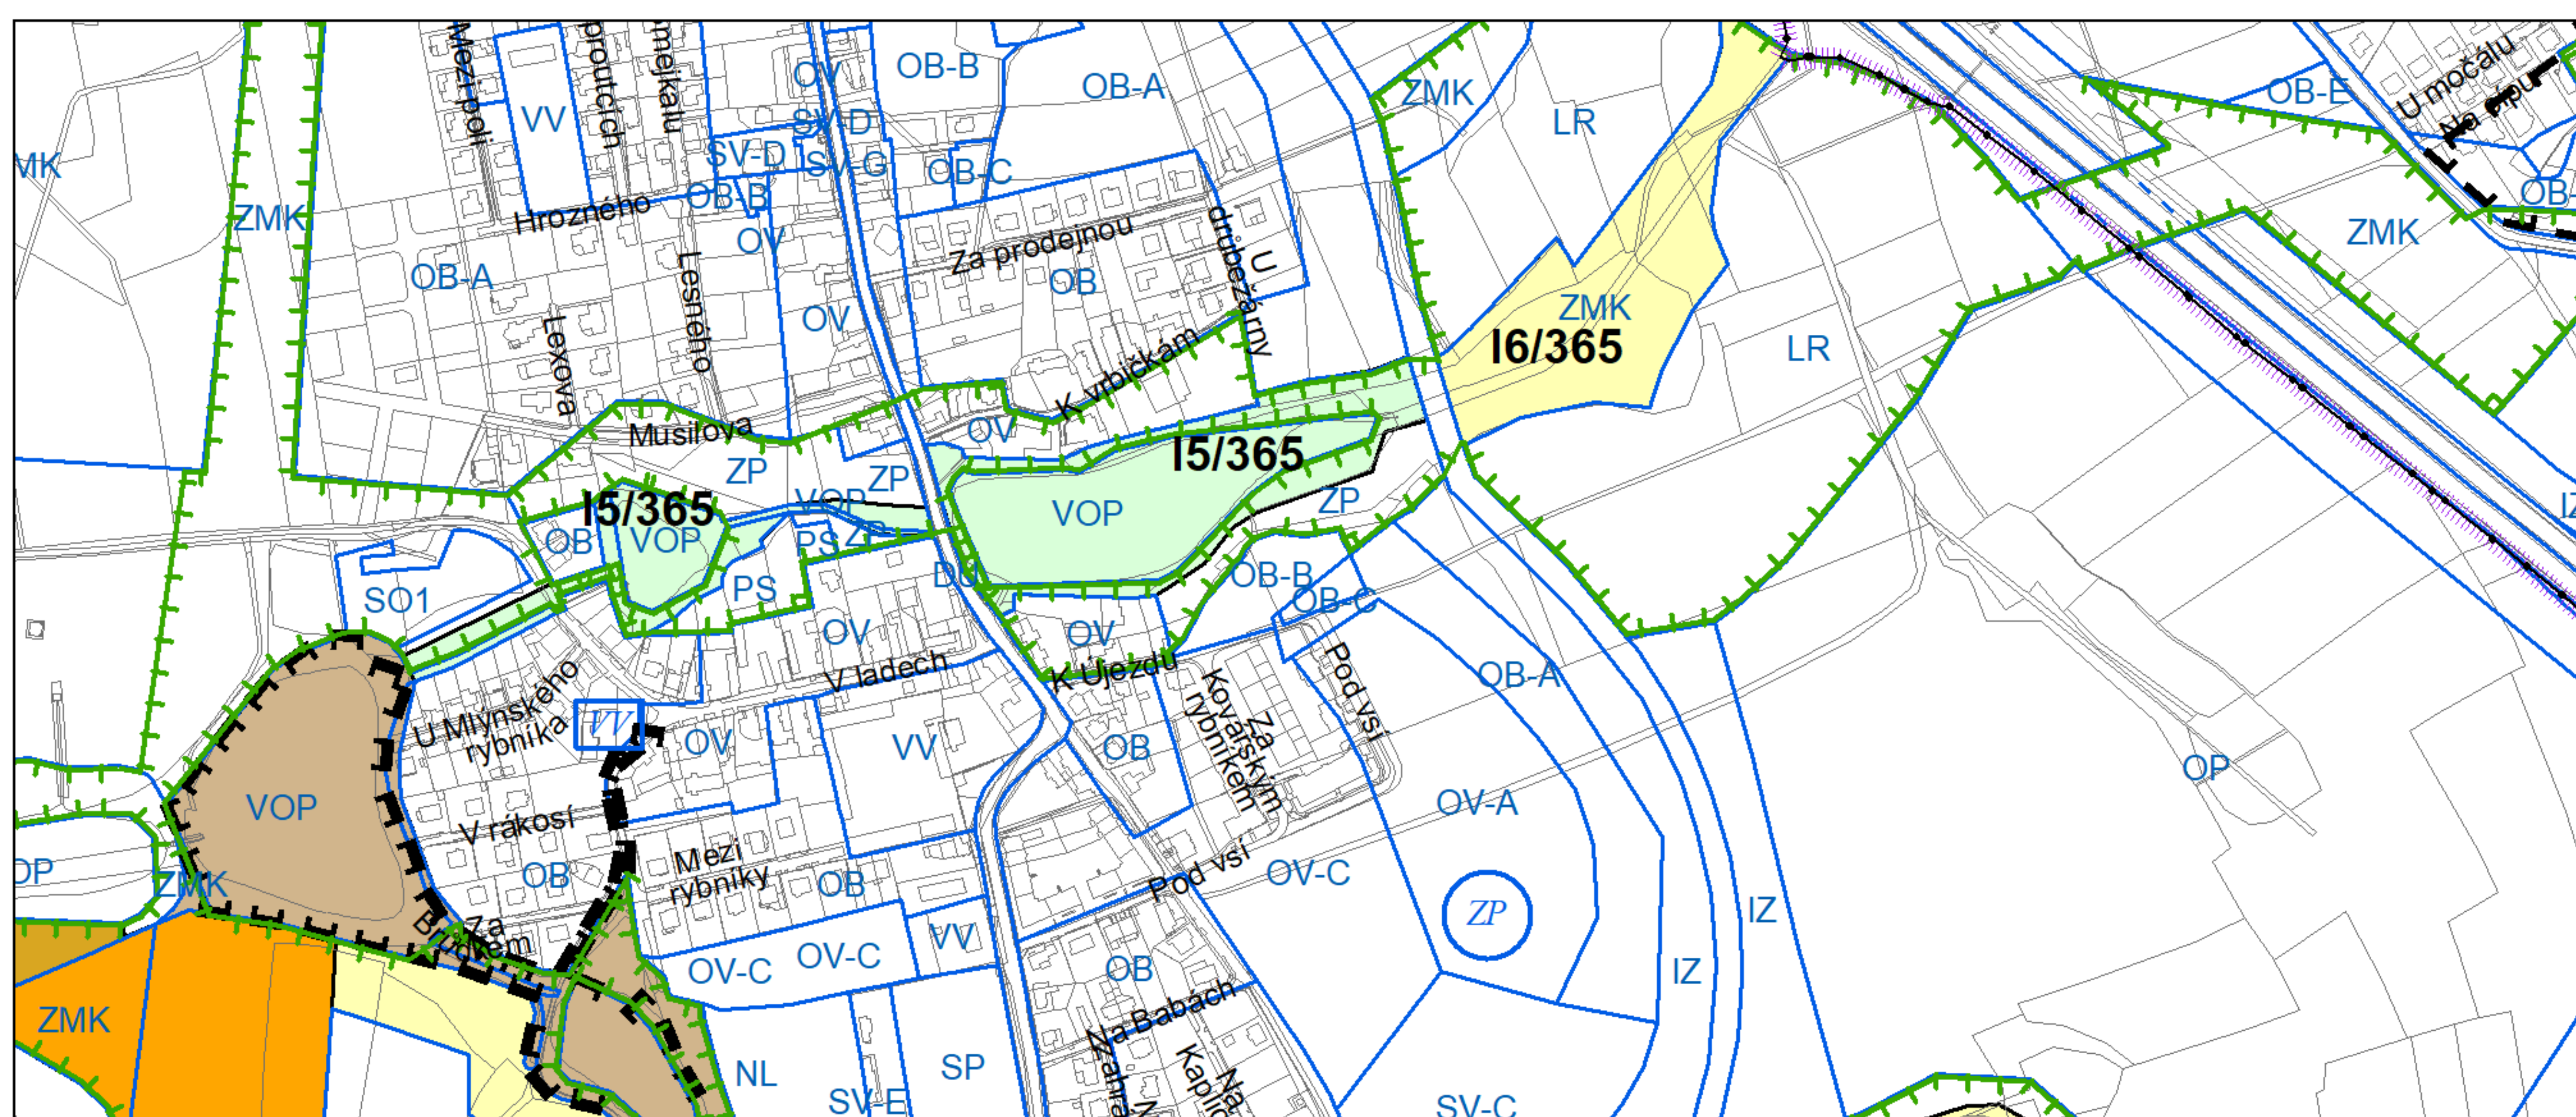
Mezi poli
VV
proutcích
mejkalu
OV
OB-B
OB-A
SV-D
SV-D
SV-G
OB-C
OB-B
MK
ZMK
Hrozného
OV
OB-A
Lesního
Lexova
Za prodejnou
drůbežárny
U
OB
OV
K vrbičkám
ZMK
LR
ZMK
I6/365
LR
OB-E
U močálu
Na cípu
OB
ZMK
Musilova
OV
I5/365
ZP
ZP
VOP
VOP
I5/365
OB
VOP
PS
PS
ZP
DU
OB-B
OB-C
SO1
OV
OV
V ladech
K Újezdu
Kovářským rybníkem
Za
Pod vsí
OB-A
U Mlýnského rybníka
VV
OV
VV
OB
OP
OV-A
VOP
V rákosí
OP
ZMK
OB
Mezi rybníky
OB
Pod vsí
OV-C
ZP
IZ
IZ
Za Dvorkem
VV
OV-C
OV-C
OB
Na Babách
ZMK
NL
SP
SV-E
Zahra
Kaplič
Na
SV-C